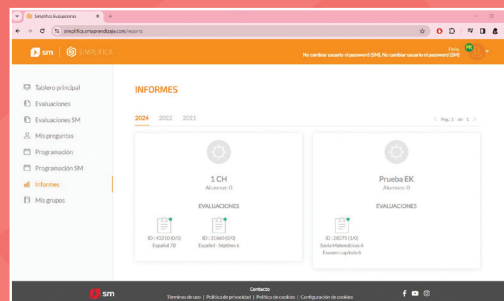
Simplifica Evaluaciones
simplifica.smaprendizaje.com/reports

sm SIMPLIFICA

Hola,
No cambiar usuario ni password (SM). No cambiar usuario ni password (SM)

Tablero principal
Evaluaciones
Evaluaciones SM
Mis preguntas
Programación
Programación SM
Informes
Mis grupos

INFORMES

2024 2022 2021

Pág. 1 de 1

1 CH
Alumnos: 0
EVALUACIONES
ID : 43210 (0/0)
Español 7B

ID : 31660 (0/0)
Español - Septiem a

Prueba EK
Alumnos: 0
EVALUACIONES
ID : 28075 (1/0)
Savia Matemáticas 6
Examen capítulo 6

sm
Contacto
Términos de uso | Política de privacidad | Política de cookies | Configuración de cookies